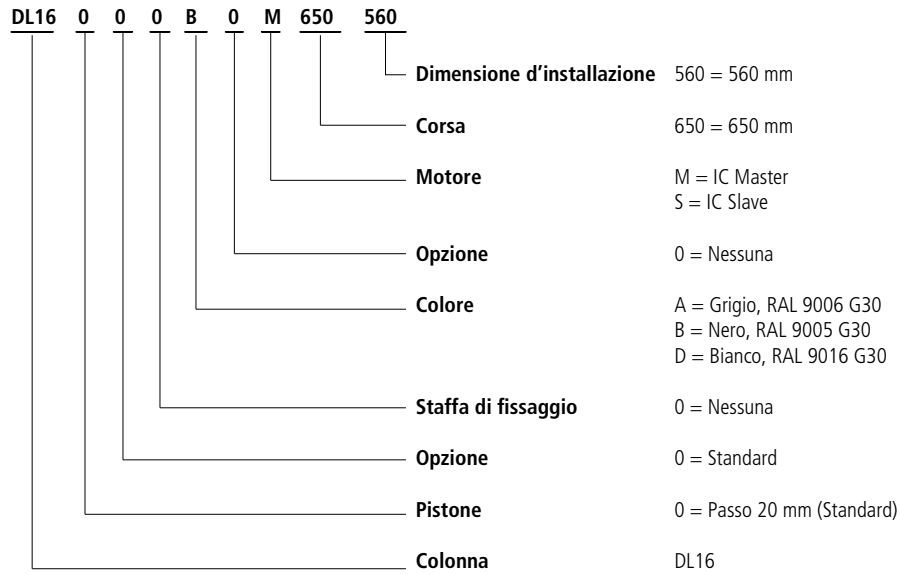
DL16 0 0 0 B 0 M 650 560

Dimensione d'installazione 560 = 560 mm

Corsa 650 = 650 mm

Motore M = IC Master
S = IC Slave

Opzione 0 = Nessuna

Colore A = Grigio, RAL 9006 G30
B = Nero, RAL 9005 G30
D = Bianco, RAL 9016 G30

Staffa di fissaggio 0 = Nessuna

Opzione 0 = Standard

Pistone 0 = Passo 20 mm (Standard)

Colonna DL16